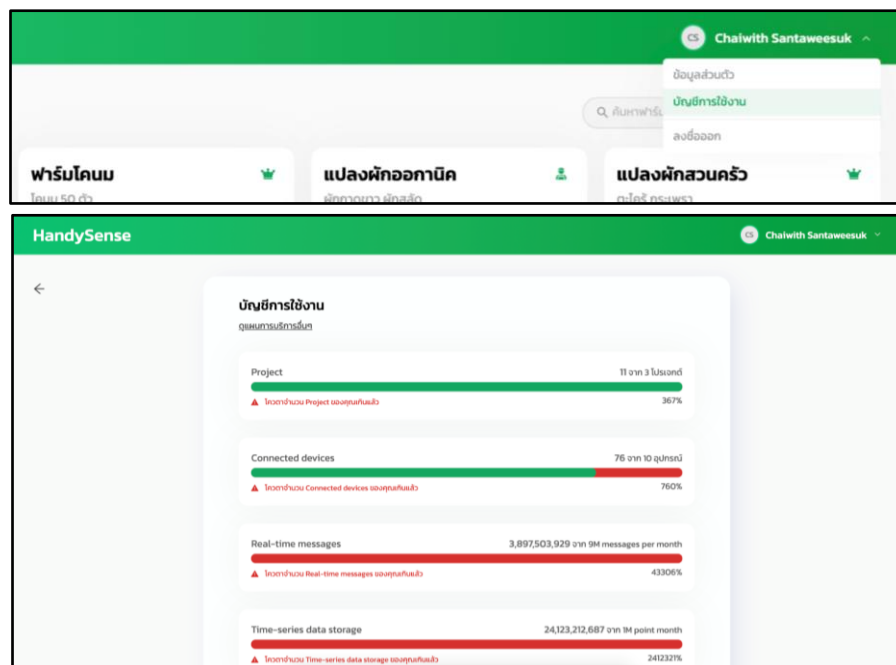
CS Chaiwith Santaweesuk

ข้อมูลส่วนตัว

บัญชีการใช้งาน

ลงชื่อออก

ค้นหาฟาร์ม

ฟาร์มโคนม

โคนม 50 ตัว

แปลงผักออกานิค

ผักกาดขาว ผักสลัด

แปลงผักสวนครัว

ตะไคร้ กระเพรา

HandySense

CS Chaiwith Santaweesuk

บัญชีการใช้งาน

ดูแผนการบริการอื่นๆ

Project

11 จาก 3 โปรเจกต์

โควตาจำนวน Project ของคุณเกินแล้ว

367%

Connected devices

76 จาก 10 อุปกรณ์

โควตาจำนวน Connected devices ของคุณเกินแล้ว

760%

Real-time messages

3,897,503,929 จาก 9M messages per month

โควตาจำนวน Real-time messages ของคุณเกินแล้ว

43306%

Time-series data storage

24,123,212,687 จาก 1M point month

โควตาจำนวน Time-series data storage ของคุณเกินแล้ว

2412321%